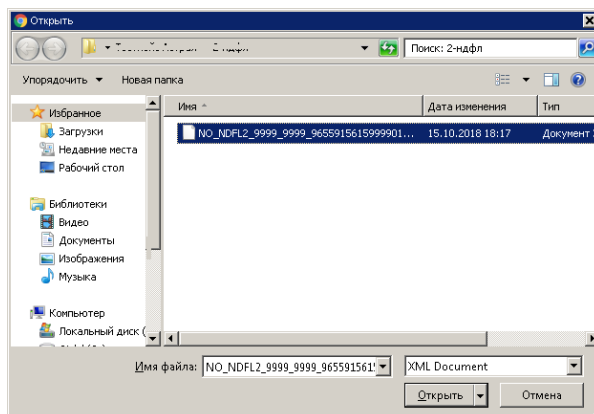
Открыть

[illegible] 2-ндфл

Поиск: 2-ндфл

Упорядочить ▼ Новая папка

Избранное
Загрузки
Недавние места
Рабочий стол

Библиотеки
Видео
Документы
Изображения
Музыка

Компьютер
Локальный диск (

| Имя | Дата изменения | Тип |
|---|---|---|
| NO_NDFL2_9999_9999_9655915615999901... | 15.10.2018 18:17 | Документ |

Имя файла: NO_NDFL2_9999_9999_965591561

XML Document

Открыть

Отмена